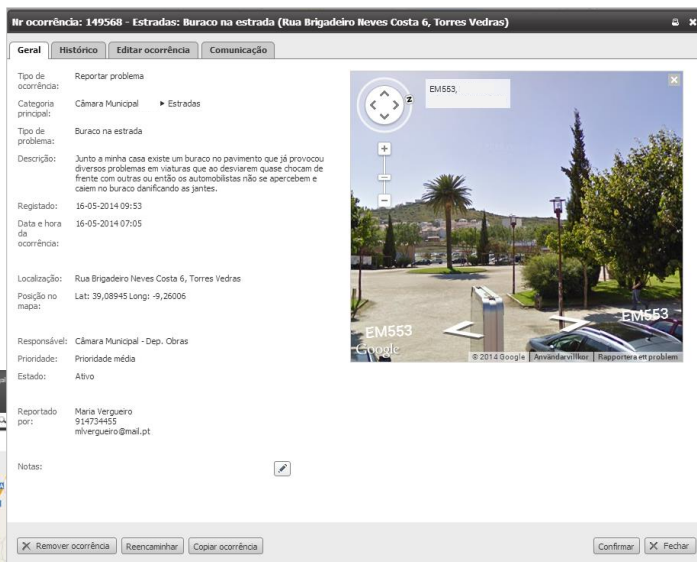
Nr ocorrência: 149568 - Estradas: Buraco na estrada (Rua Brigadeiro Neves Costa 6, Torres Vedras)

Geral | Histórico | Editar ocorrência | Comunicação

Tipo de ocorrência: Reportar problema

Categoria principal: Câmara Municipal ▸ Estradas

Tipo de problema: Buraco na estrada

Descrição: Junto a minha casa existe um buraco no pavimento que já provocou diversos problemas em viaturas que ao desviarem quase chocam de frente com outras ou então os automobilistas não se apercebem e caiem no buraco danificando as jantes.

Registado: 16-05-2014 09:53

Data e hora da ocorrência: 16-05-2014 07:05

Localização: Rua Brigadeiro Neves Costa 6, Torres Vedras

Posição no mapa: Lat: 39,08945 Long: -9,26006

Responsável: Câmara Municipal - Dep. Obras

Prioridade: Prioridade média

Estado: Ativo

Reportado por: Maria Vergueiro
914734455
mlvergueiro@mail.pt

Notas:

EM553,

EM553

EM553

Google

© 2014 Google | Användarvillkor | Rapportera ett problem

Remover ocorrência | Reencaminhar | Copiar ocorrência

Confirmar | Fechar